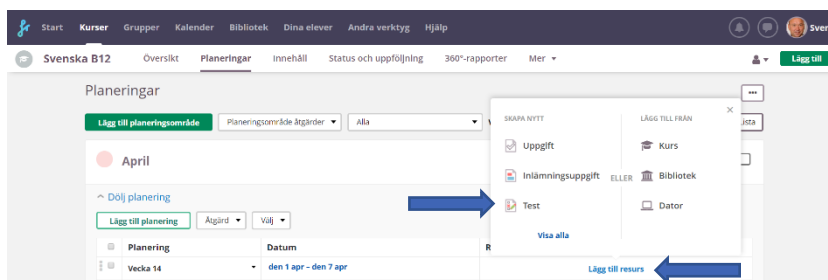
Start Kurser Grupper Kalender Bibliotek Dina elever Andra verktyg Hjälp

Sver

Svenska B12 Översikt Planeringar Innehåll Status och uppföljning 360°-rapporter Mer

Lägg till

Planeringar

...

Lägg till planeringsområde Planeringsområde åtgärder Alla

V

ista

April

Dölj planering

Lägg till planering Åtgärd Välj

Planering Datum R

Vecka 14 den 1 apr – den 7 apr

Lägg till resurs

SKAPA NYTT

Uppgift

Inlämningsuppgift

Test

Visa alla

ELLER

LÄGG TILL FRÅN

Kurs

Bibliotek

Dator